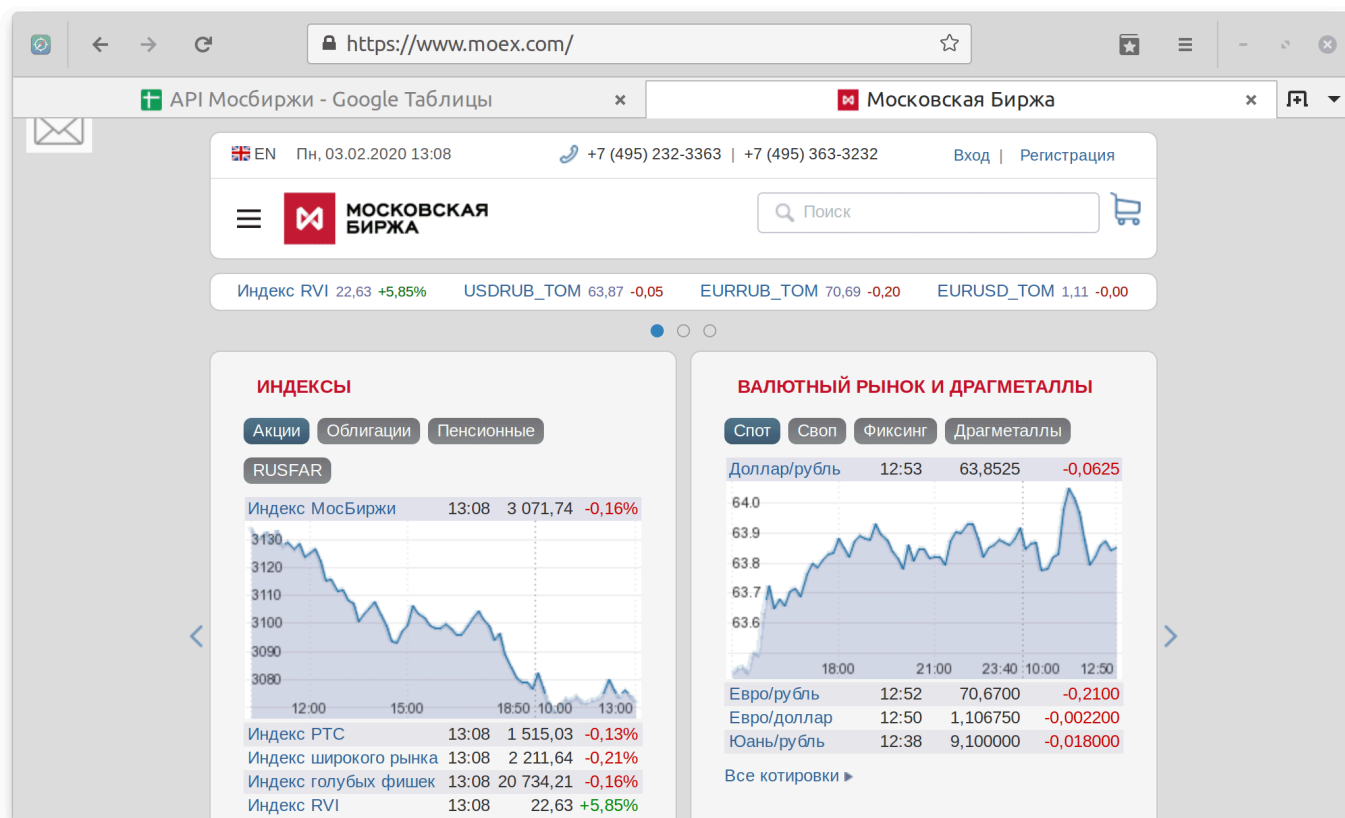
https://www.moex.com/

API Мосбиржи - Google Таблицы ×
Московская Биржа ×

EN Пн, 03.02.2020 13:08 +7 (495) 232-3363 | +7 (495) 363-3232 Вход | Регистрация

МОСКОВСКАЯ БИРЖА

Поиск

Индекс RVI 22,63 +5,85% USDRUB_TOM 63,87 -0,05 EURRUB_TOM 70,69 -0,20 EURUSD_TOM 1,11 -0,00

ИНДЕКСЫ

Акции Облигации Пенсионные RUSFAR

| Индекс МосБиржи | 13:08 | 3 071,74 | -0,16% |
|---|---|---|---|

3130 3120 3110 3100 3090 3080
12:00 15:00 18:50 10:00 13:00

| Индекс РТС | 13:08 | 1 515,03 | -0,13% |
|---|---|---|---|
| Индекс широкого рынка | 13:08 | 2 211,64 | -0,21% |
| Индекс голубых фишек | 13:08 | 20 734,21 | -0,16% |
| Индекс RVI | 13:08 | 22,63 | +5,85% |

ВАЛЮТНЫЙ РЫНОК И ДРАГМЕТАЛЛЫ

Спот Своп Фиксинг Драгметаллы

| Доллар/рубль | 12:53 | 63,8525 | -0,0625 |
|---|---|---|---|

64.0 63.9 63.8 63.7 63.6
18:00 21:00 23:40 10:00 12:50

| Евро/рубль | 12:52 | 70,6700 | -0,2100 |
|---|---|---|---|
| Евро/доллар | 12:50 | 1,106750 | -0,002200 |
| Юань/рубль | 12:38 | 9,100000 | -0,018000 |

Все котировки ▸